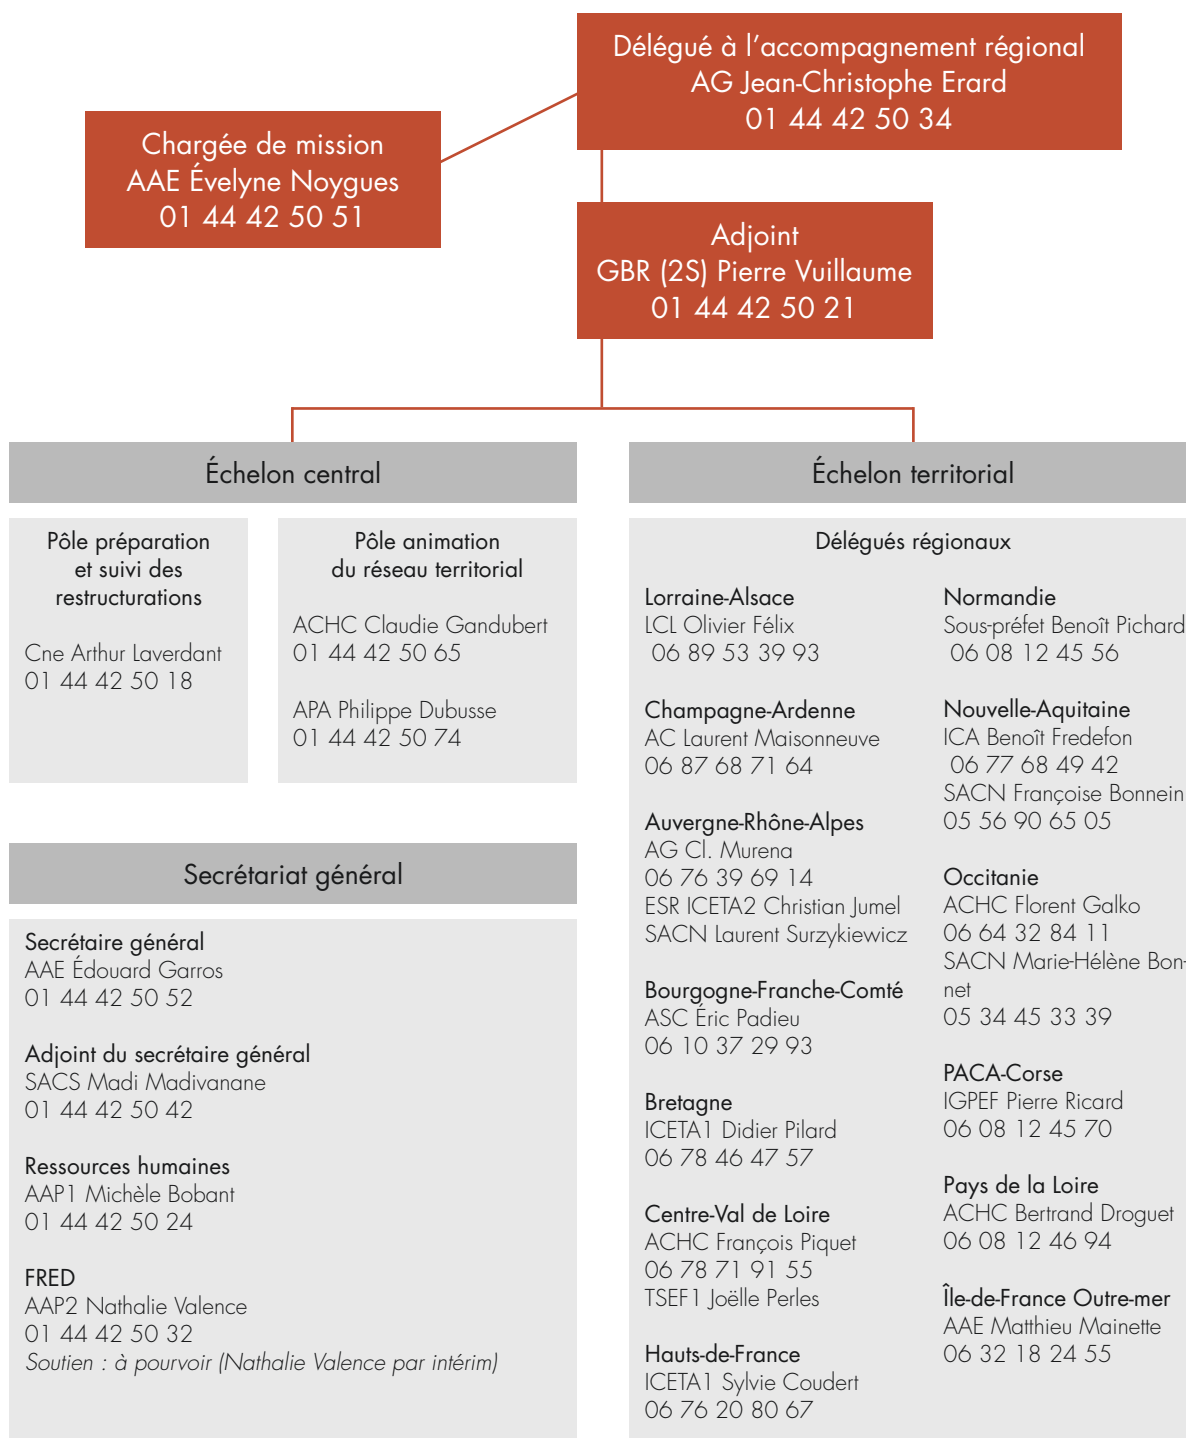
Délégué à l’accompagnement régional
AG Jean-Christophe Erard
01 44 42 50 34

Chargée de mission
AAE Évelyne Noygues
01 44 42 50 51

Adjoint
GBR (2S) Pierre Vuillaume
01 44 42 50 21

Échelon central

Pôle préparation et suivi des restructurations

Cne Arthur Laverdant
01 44 42 50 18

Pôle animation du réseau territorial

ACHC Claudie Gandubert
01 44 42 50 65

APA Philippe Dubusse
01 44 42 50 74

Secrétariat général

Secrétaire général
AAE Édouard Garros
01 44 42 50 52

Adjoint du secrétaire général
SACS Madi Madivanane
01 44 42 50 42

Ressources humaines
AAP1 Michèle Bobant
01 44 42 50 24

FRED
AAP2 Nathalie Valence
01 44 42 50 32
Soutien : à pourvoir (Nathalie Valence par intérim)

Échelon territorial

Délégués régionaux

Lorraine-Alsace
LCL Olivier Félix
06 89 53 39 93

Champagne-Ardenne
AC Laurent Maisonneuve
06 87 68 71 64

Auvergne-Rhône-Alpes
AG Cl. Murena
06 76 39 69 14
ESR ICETA2 Christian Jumel
SACN Laurent Surzykiewicz

Bourgogne-Franche-Comté
ASC Éric Padieu
06 10 37 29 93

Bretagne
ICETA1 Didier Pilard
06 78 46 47 57

Centre-Val de Loire
ACHC François Piquet
06 78 71 91 55
TSEF1 Joëlle Perles

Hauts-de-France
ICETA1 Sylvie Coudert
06 76 20 80 67

Normandie
Sous-préfet Benoît Pichard
06 08 12 45 56

Nouvelle-Aquitaine
ICA Benoît Fredefon
06 77 68 49 42
SACN Françoise Bonnein
05 56 90 65 05

Occitanie
ACHC Florent Galko
06 64 32 84 11
SACN Marie-Hélène Bonnet
05 34 45 33 39

PACA-Corse
IGPEF Pierre Ricard
06 08 12 45 70

Pays de la Loire
ACHC Bertrand Droguet
06 08 12 46 94

Île-de-France Outre-mer
AAE Matthieu Mainette
06 32 18 24 55